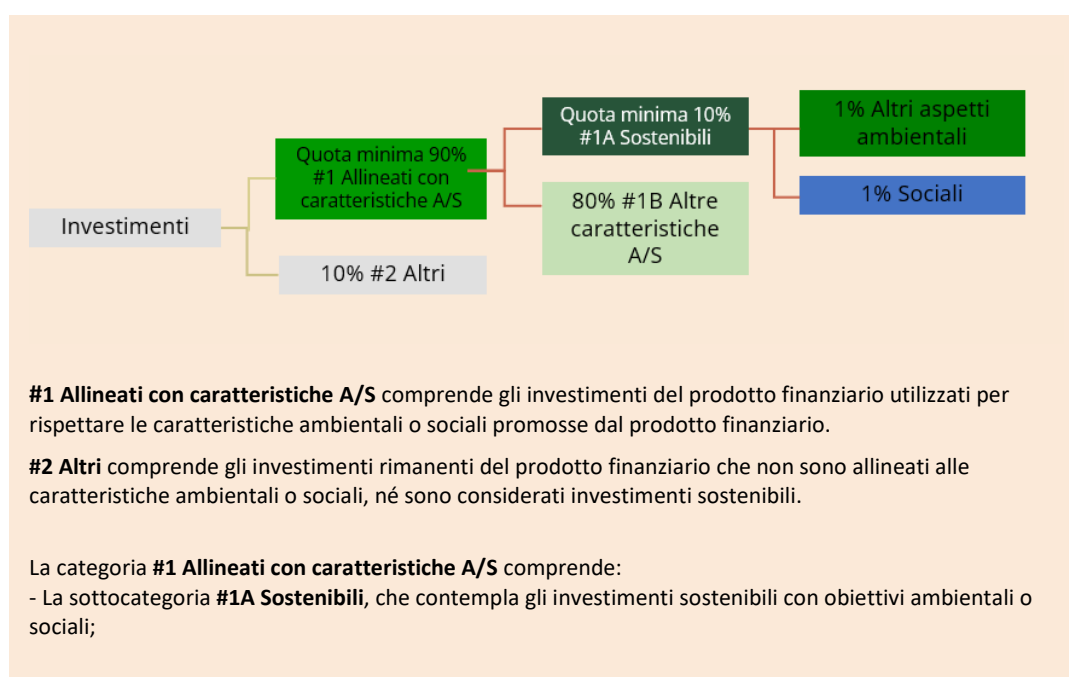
Investimenti

Quota minima 90% #1 Allineati con caratteristiche A/S

10% #2 Altri

Quota minima 10% #1A Sostenibili

80% #1B Altre caratteristiche A/S

1% Altri aspetti ambientali

1% Sociali

**#1 Allineati con caratteristiche A/S** comprende gli investimenti del prodotto finanziario utilizzati per rispettare le caratteristiche ambientali o sociali promosse dal prodotto finanziario.

**#2 Altri** comprende gli investimenti rimanenti del prodotto finanziario che non sono allineati alle caratteristiche ambientali o sociali, né sono considerati investimenti sostenibili.

La categoria **#1 Allineati con caratteristiche A/S** comprende:
- La sottocategoria **#1A Sostenibili**, che contempla gli investimenti sostenibili con obiettivi ambientali o sociali;